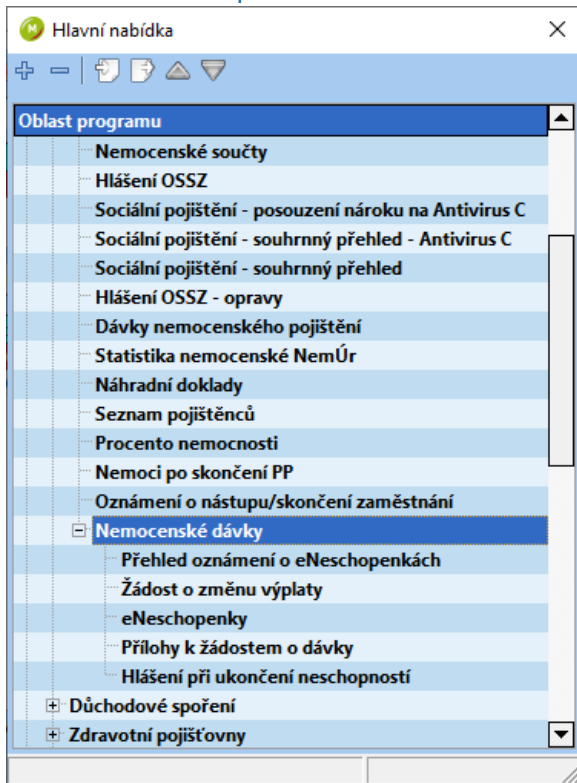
Hlavní nabídka

Oblast programu

Nemocenské součty
Hlášení OSSZ
Sociální pojištění - posouzení nároku na Antivirus C
Sociální pojištění - souhrnný přehled - Antivirus C
Sociální pojištění - souhrnný přehled
Hlášení OSSZ - opravy
Dávky nemocenského pojištění
Statistika nemocenské NemÚr
Náhradní doklady
Seznam pojištěnců
Procento nemocnosti
Nemoci po skončení PP
Oznámení o nástupu/skončení zaměstnání
Nemocenské dávky
Přehled oznámení o eNeschopenkách
Žádost o změnu výplaty
eNeschopenky
Přílohy k žádostem o dávky
Hlášení při ukončení neschopností
Důchodové spoření
Zdravotní pojišťovny